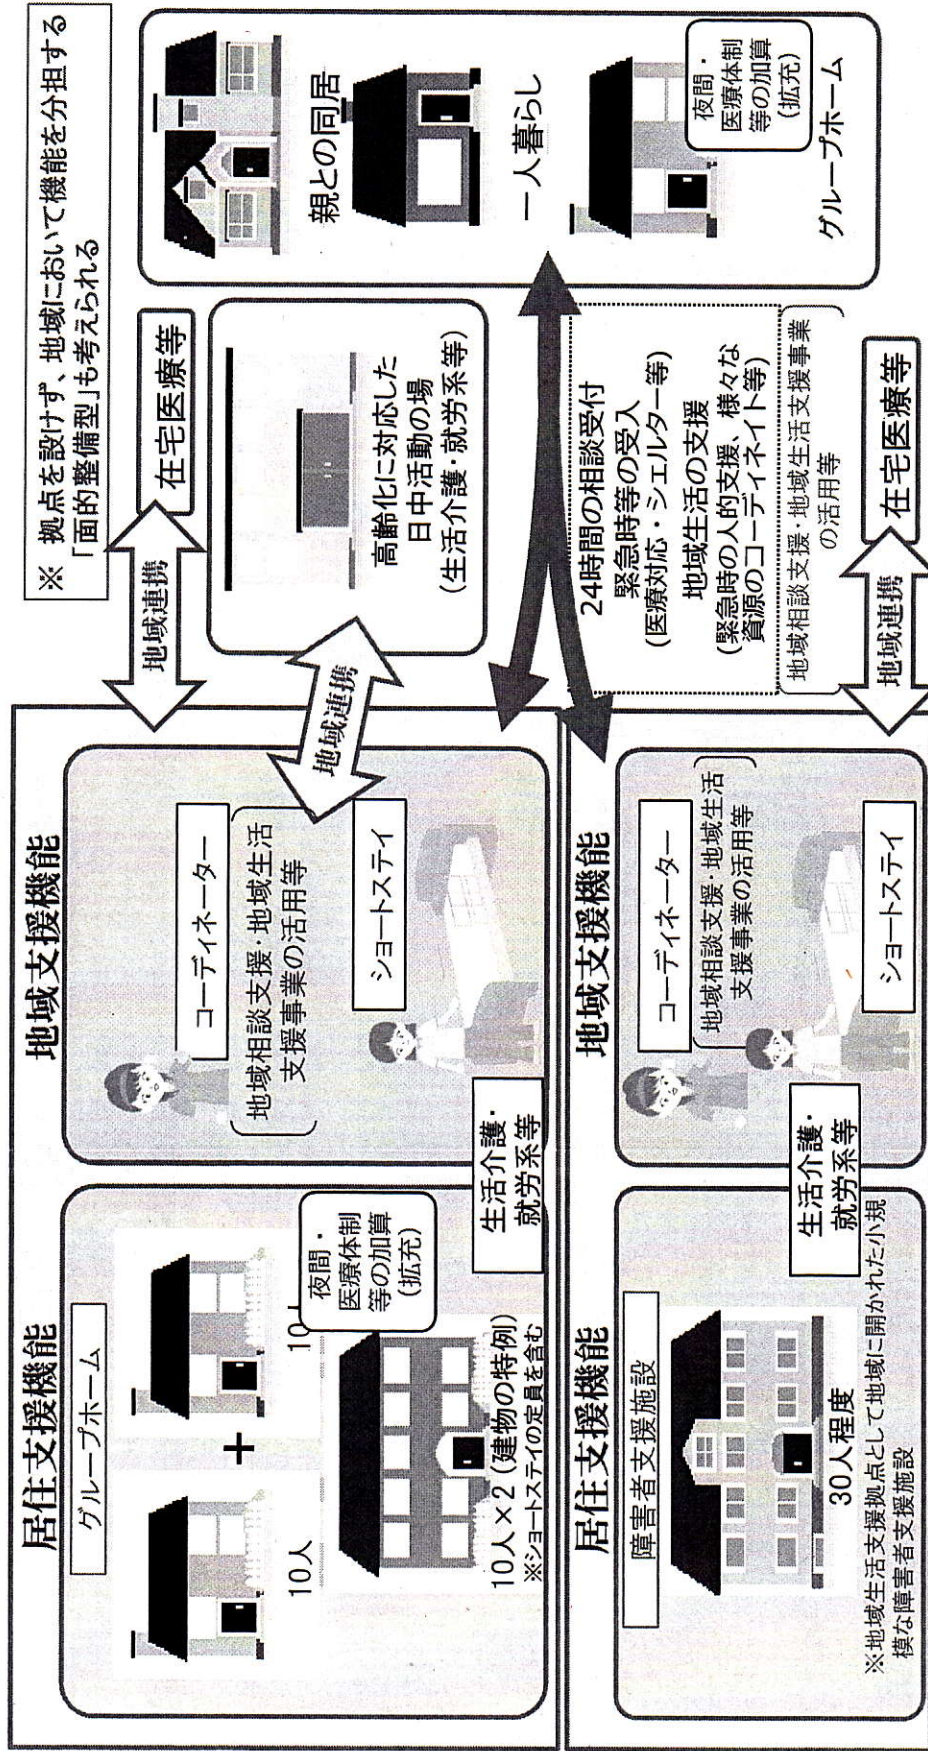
居住支援機能

グループホーム

10人 + 10人

夜間・医療体制等の加算(拡充)

10人×2(建物の特例)
※ショートステイの定員を含む

生活介護・就労系等

地域支援機能

コーディネーター

地域相談支援・地域生活支援事業の活用等

ショートステイ

地域連携

居住支援機能

障害者支援施設

30人程度

※地域生活支援拠点として地域に開かれた小規模な障害者支援施設

生活介護・就労系等

地域支援機能

コーディネーター

地域相談支援・地域生活支援事業の活用等

ショートステイ

※ 拠点を設けず、地域において機能を分担する「面的整備型」も考えられる

地域連携

在宅医療等

高齢化に対応した日中活動の場
(生活介護・就労系等)

24時間の相談受付
緊急時等の受入
(医療対応・シェルター等)
地域生活の支援
(緊急時の人的支援、様々な資源のコーディネイト等)

地域相談支援・地域生活支援事業の活用等

地域連携

在宅医療等

親との同居

一人暮らし

夜間・医療体制等の加算(拡充)

グループホーム